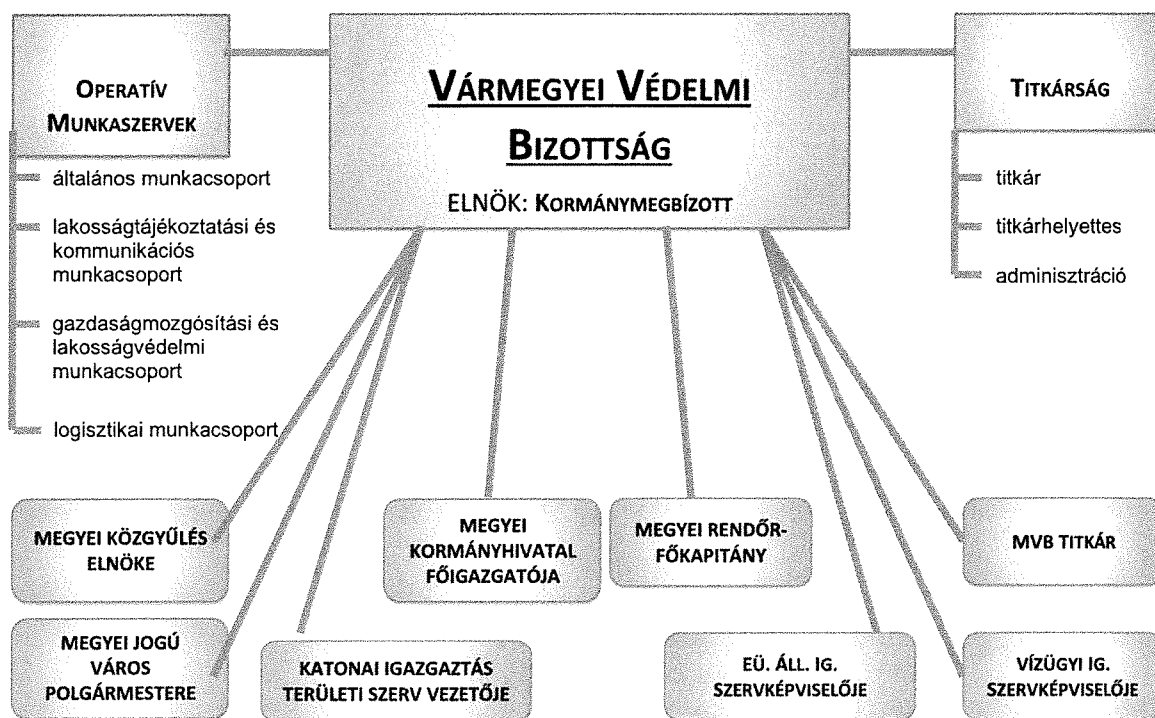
Operatív Munkaszervek

Vármegyei Védelmi Bizottság

ELNÖK: Kormánymegbízott

Titkárság

általános munkacsoport

lakosságtájékoztatási és kommunikációs munkacsoport

gazdaságmozgósítási és lakosságvédelmi munkacsoport

logisztikai munkacsoport

titkár

titkárhelyettes

adminisztráció

MEGYEI KÖZGYŰLÉS ELNÖKE

MEGYEI KORMÁNYHIVATAL FŐIGAZGATÓJA

MEGYEI RENDŐR-FŐKAPITÁNY

MVB TITKÁR

MEGYEI JOGÚ VÁROS POLGÁRMESTERE

KATONAI IGAZGATÁS TERÜLETI SZERV VEZETŐJE

EÜ. ÁLL. IG. SZERVKÉPVISELŐJE

VÍZÜGYI IG. SZERVKÉPVISELŐJE